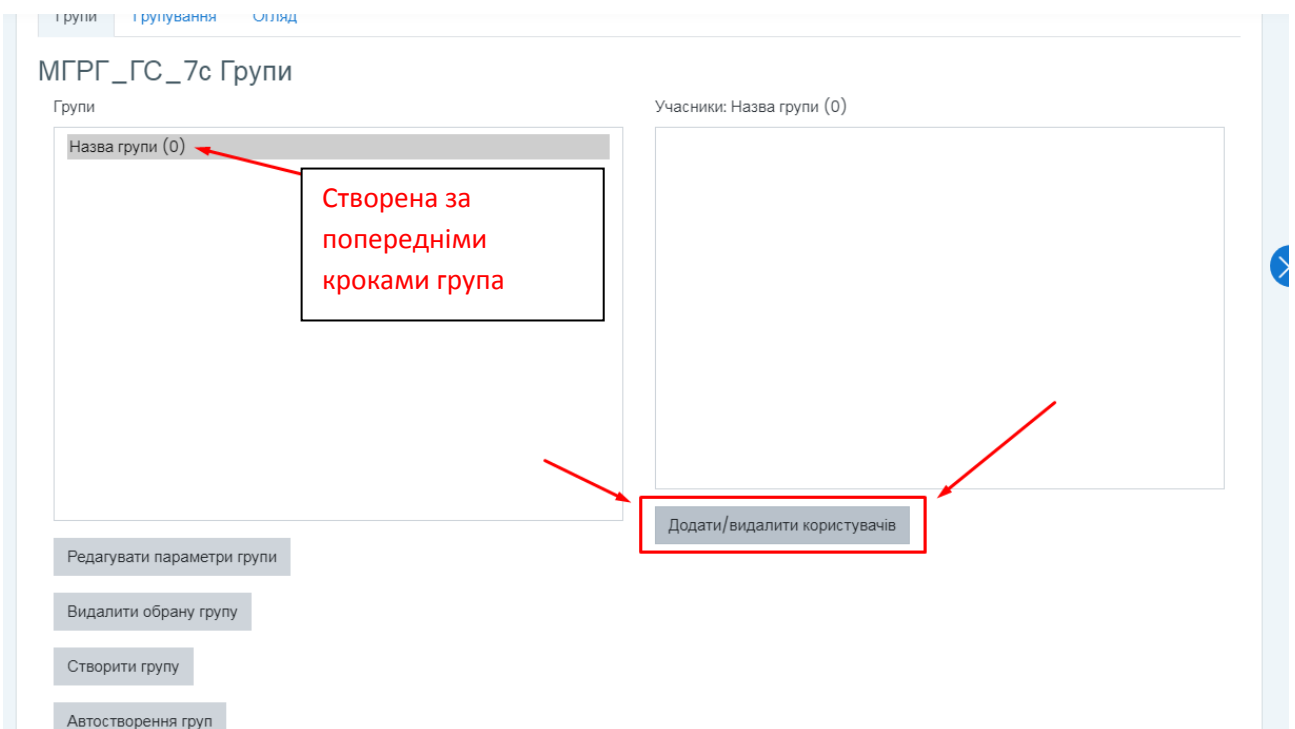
Групи Групування Огляд

МГРГ_ГС_7с Групи

Групи

Назва групи (0)

Створена за попередніми кроками група

Учасники: Назва групи (0)

Додати/видалити користувачів

Редагувати параметри групи

Видалити обрану групу

Створити групу

Автостворення груп